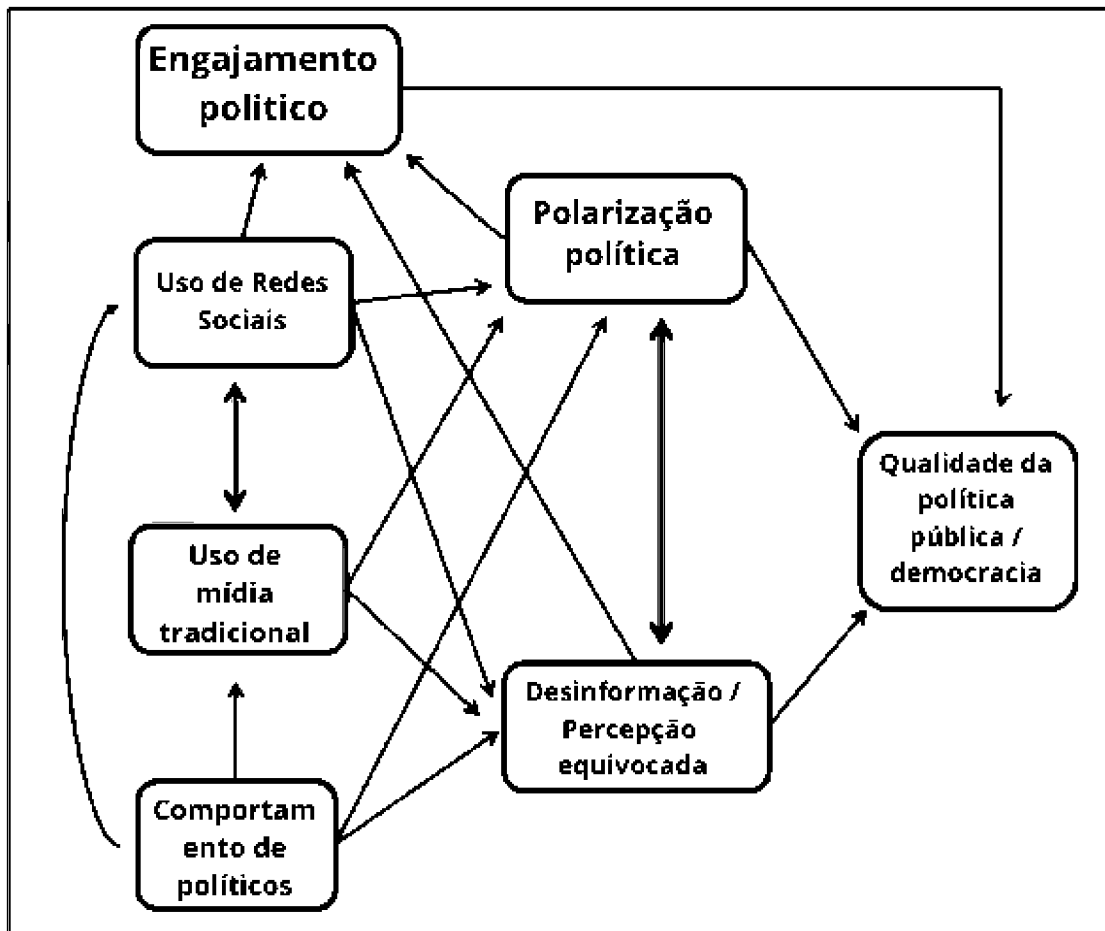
Engajamento politico

Polarização política

Uso de Redes Sociais

Qualidade da política pública / democracia

Uso de mídia tradicional

Desinformação / Percepção equivocada

Comportam ento de políticos